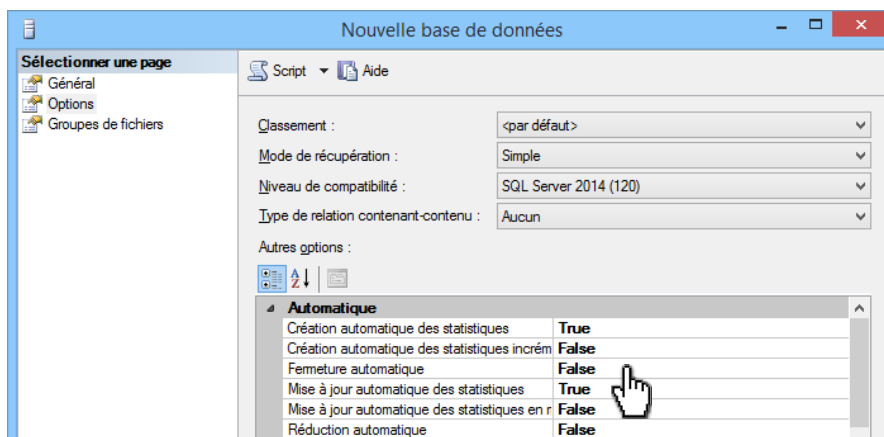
Nouvelle base de données

Sélectionner une page
Général
Options
Groupes de fichiers

Script
Aide

Classement : <par défaut>
Mode de récupération : Simple
Niveau de compatibilité : SQL Server 2014 (120)
Type de relation contenant-contenu : Aucun

Autres options :

| Automatique | |
|---|---|
| Création automatique des statistiques | True |
| Création automatique des statistiques incrém | False |
| Fermeture automatique | False |
| Mise à jour automatique des statistiques | True |
| Mise à jour automatique des statistiques en n | False |
| Réduction automatique | False |